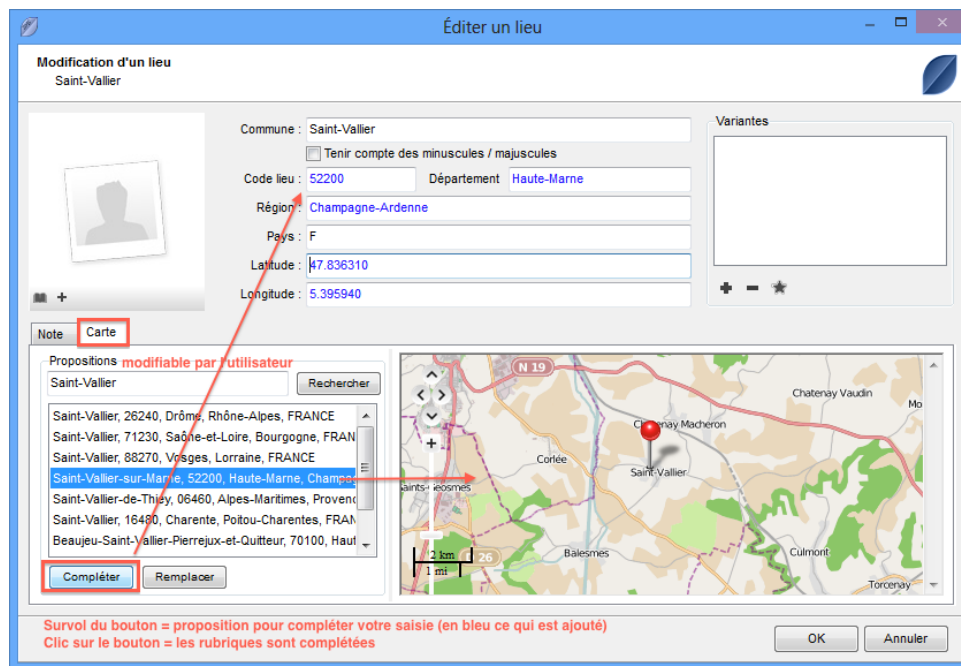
Éditer un lieu

Modification d'un lieu
Saint-Vallier

Commune : Saint-Vallier
Tenir compte des minuscules / majuscules
Code lieu : 52200
Département Haute-Marne
Région : Champagne-Ardenne
Pays : F
Latitude : 47.836310
Longitude : 5.395940

Variantes

Note
Carte

Propositions
modifiable par l'utilisateur
Saint-Vallier
Rechercher

Saint-Vallier, 26240, Drôme, Rhône-Alpes, FRANCE
Saint-Vallier, 71230, Saône-et-Loire, Bourgogne, FRAN
Saint-Vallier, 88270, Vosges, Lorraine, FRANCE
Saint-Vallier-sur-Marne, 52200, Haute-Marne, Champa
Saint-Vallier-de-Thiey, 06460, Alpes-Maritimes, Provenc
Saint-Vallier, 16480, Charente, Poitou-Charentes, FRAN
Beaujeu-Saint-Vallier-Pierrejux-et-Quitteur, 70100, Haut

Compléter
Remplacer

N 19
Chatenay Vaudin
Mo
Chatenay Macheron
Corlée
Saint-Vallier
Saints-Geosmes
2 km
1 mi
26
Balesmes
Culmont
Torcenay

Survol du bouton = proposition pour compléter votre saisie (en bleu ce qui est ajouté)
Clic sur le bouton = les rubriques sont complétées

OK
Annuler